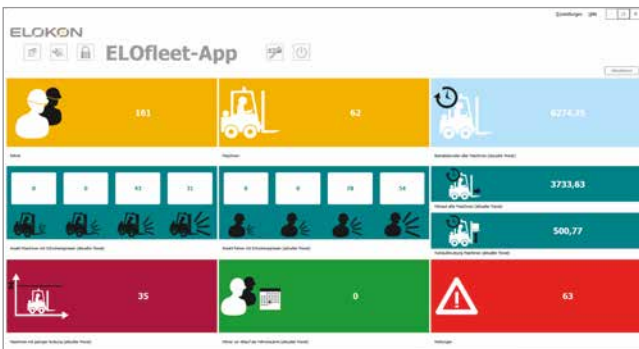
ELOKON

ELOfleet-App

Einstellungen DE

Aktualisieren

181

Fahrer

62

Maschinen

6274,35

Betriebsstunden aller Maschinen (aktueller Monat)

0

0

43

31

Anzahl Maschinen mit G-Schockereignissen (aktueller Monat)

0

0

28

54

Anzahl Fahrer mit G-Schockereignissen (aktueller Monat)

3733,63

Fahrzeit aller Maschinen (aktueller Monat)

500,77

Auslastung Maschinen (aktueller Monat)

35

Maschinen mit geringer Nutzung (aktueller Monat)

0

Fahrer mit Ablauf der Fahrerlaubnis (aktueller Monat)

63

Meldungen